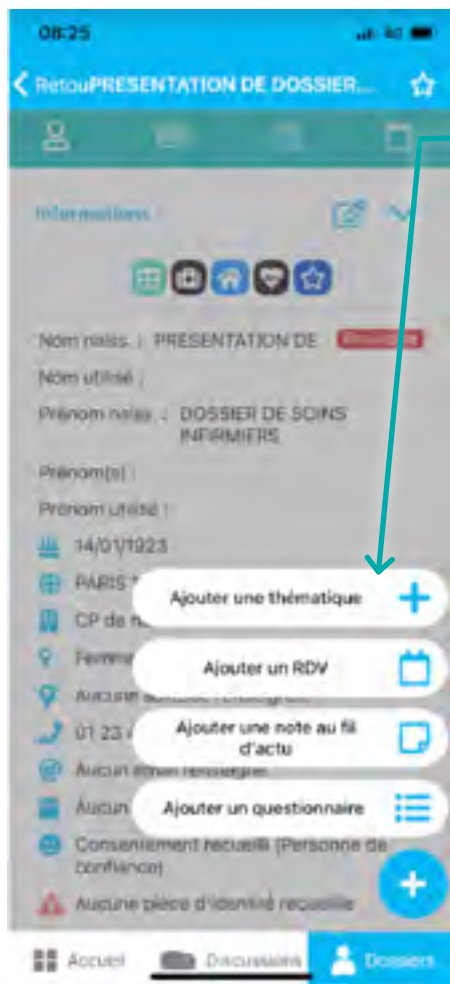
08:25

Retou PRESENTATION DE DOSSIER...

Informations :

Nom naiss. : PRESENTATION DE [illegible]

Nom utilisé :

Prénom naiss. : DOSSIER DE SCINS INFIRMIERS

Prénom(s) :

Prénom utilisé :

14/01/1923

PARIS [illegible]

CP de n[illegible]

Femm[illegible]

Aucune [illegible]

01 23 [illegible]

Aucun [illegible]

Aucun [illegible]

Consentement recueilli (Personne de confiance)

Aucune pièce d'identité recueillie

Ajouter une thématique

Ajouter un RDV

Ajouter une note au fil d'actu

Ajouter un questionnaire

Accueil

Discussions

Dossiers